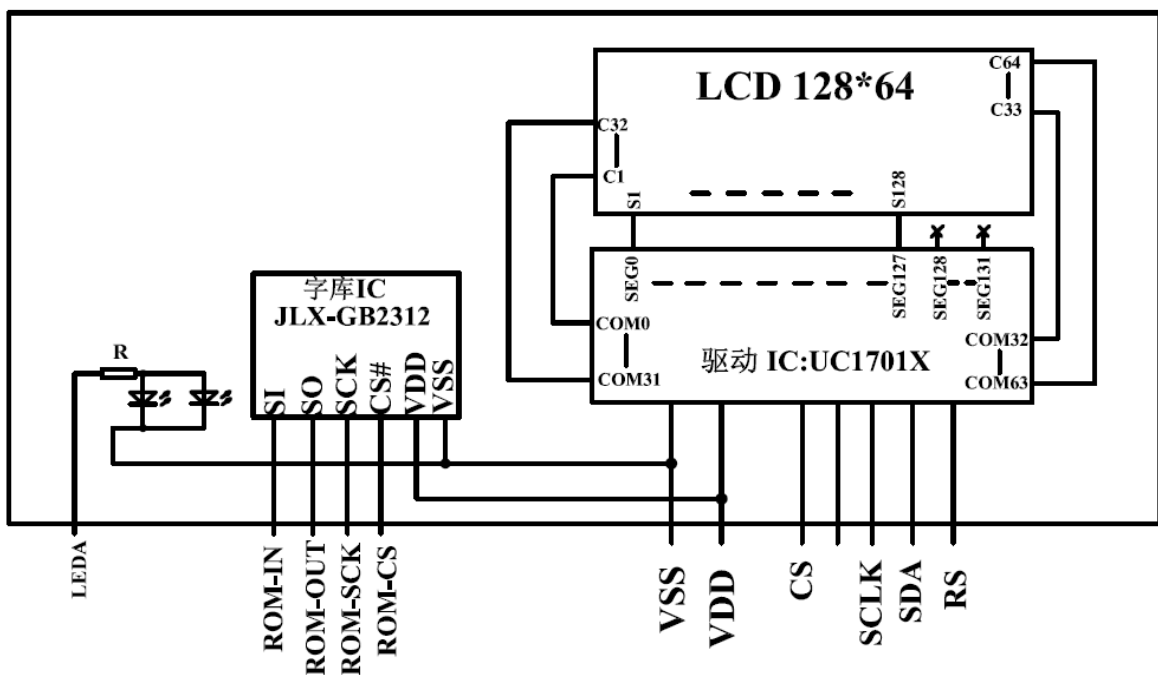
LCD 128*64

C64
C33
C32
C1
S1
S128

SEG0
SEG127
SEG128
SEG131
COM0
COM31
COM32
COM63
驱动 IC:UC1701X

字库IC
JLX-GB2312
SI
SO
SCK
CS#
VDD
VSS

R

LEDA
ROM-IN
ROM-OUT
ROM-SCK
ROM-CS
VSS
VDD
CS
SCLK
SDA
RS